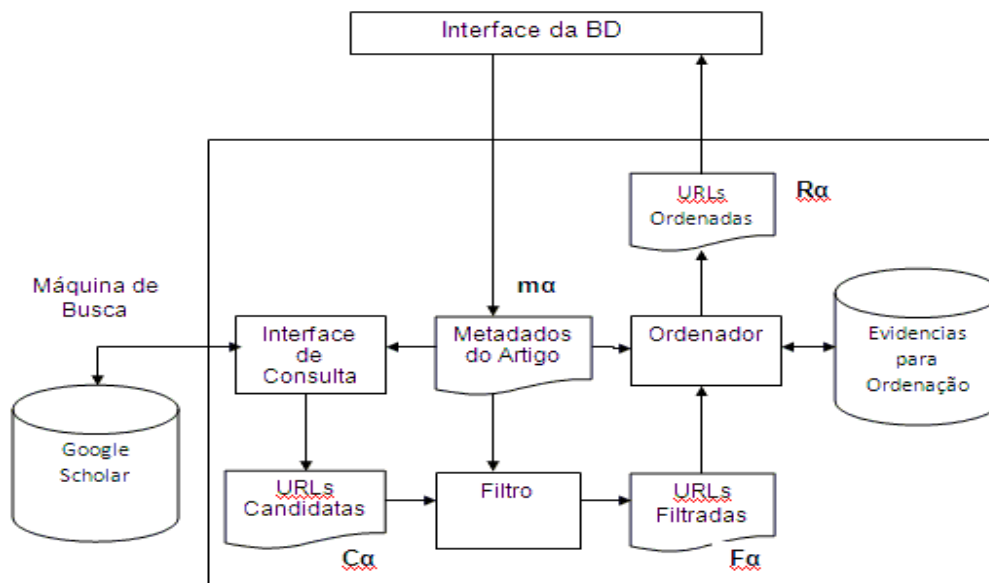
Interface da BD

URLs Ordenadas

Rα

Máquina de Busca

mα

Interface de Consulta

Metadados do Artigo

Ordenador

Evidencias para Ordenação

Google Scholar

URLs Candidatas

Filtro

URLs Filtradas

Cα

Fα